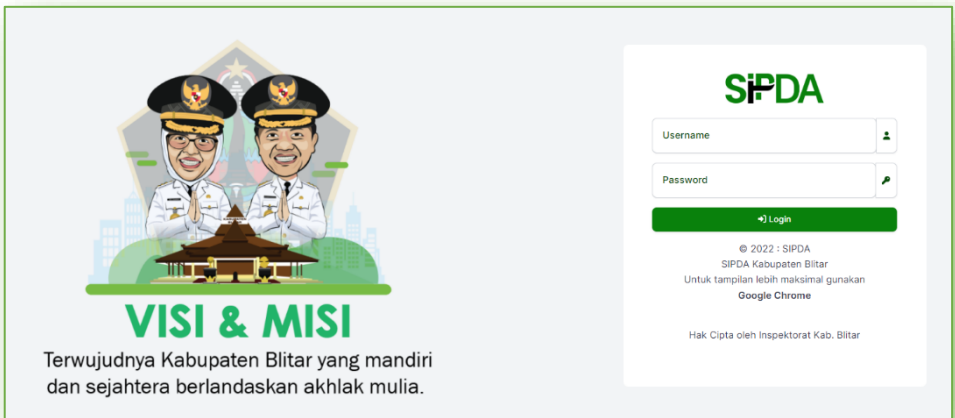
VISI & MISI

Terwujudnya Kabupaten Blitar yang mandiri dan sejahtera berlandaskan akhlak mulia.

SIPDA

Username

Password

Login

© 2022 : SIPDA
SIPDA Kabupaten Blitar
Untuk tampilan lebih maksimal gunakan
Google Chrome

Hak Cipta oleh Inspektorat Kab. Blitar